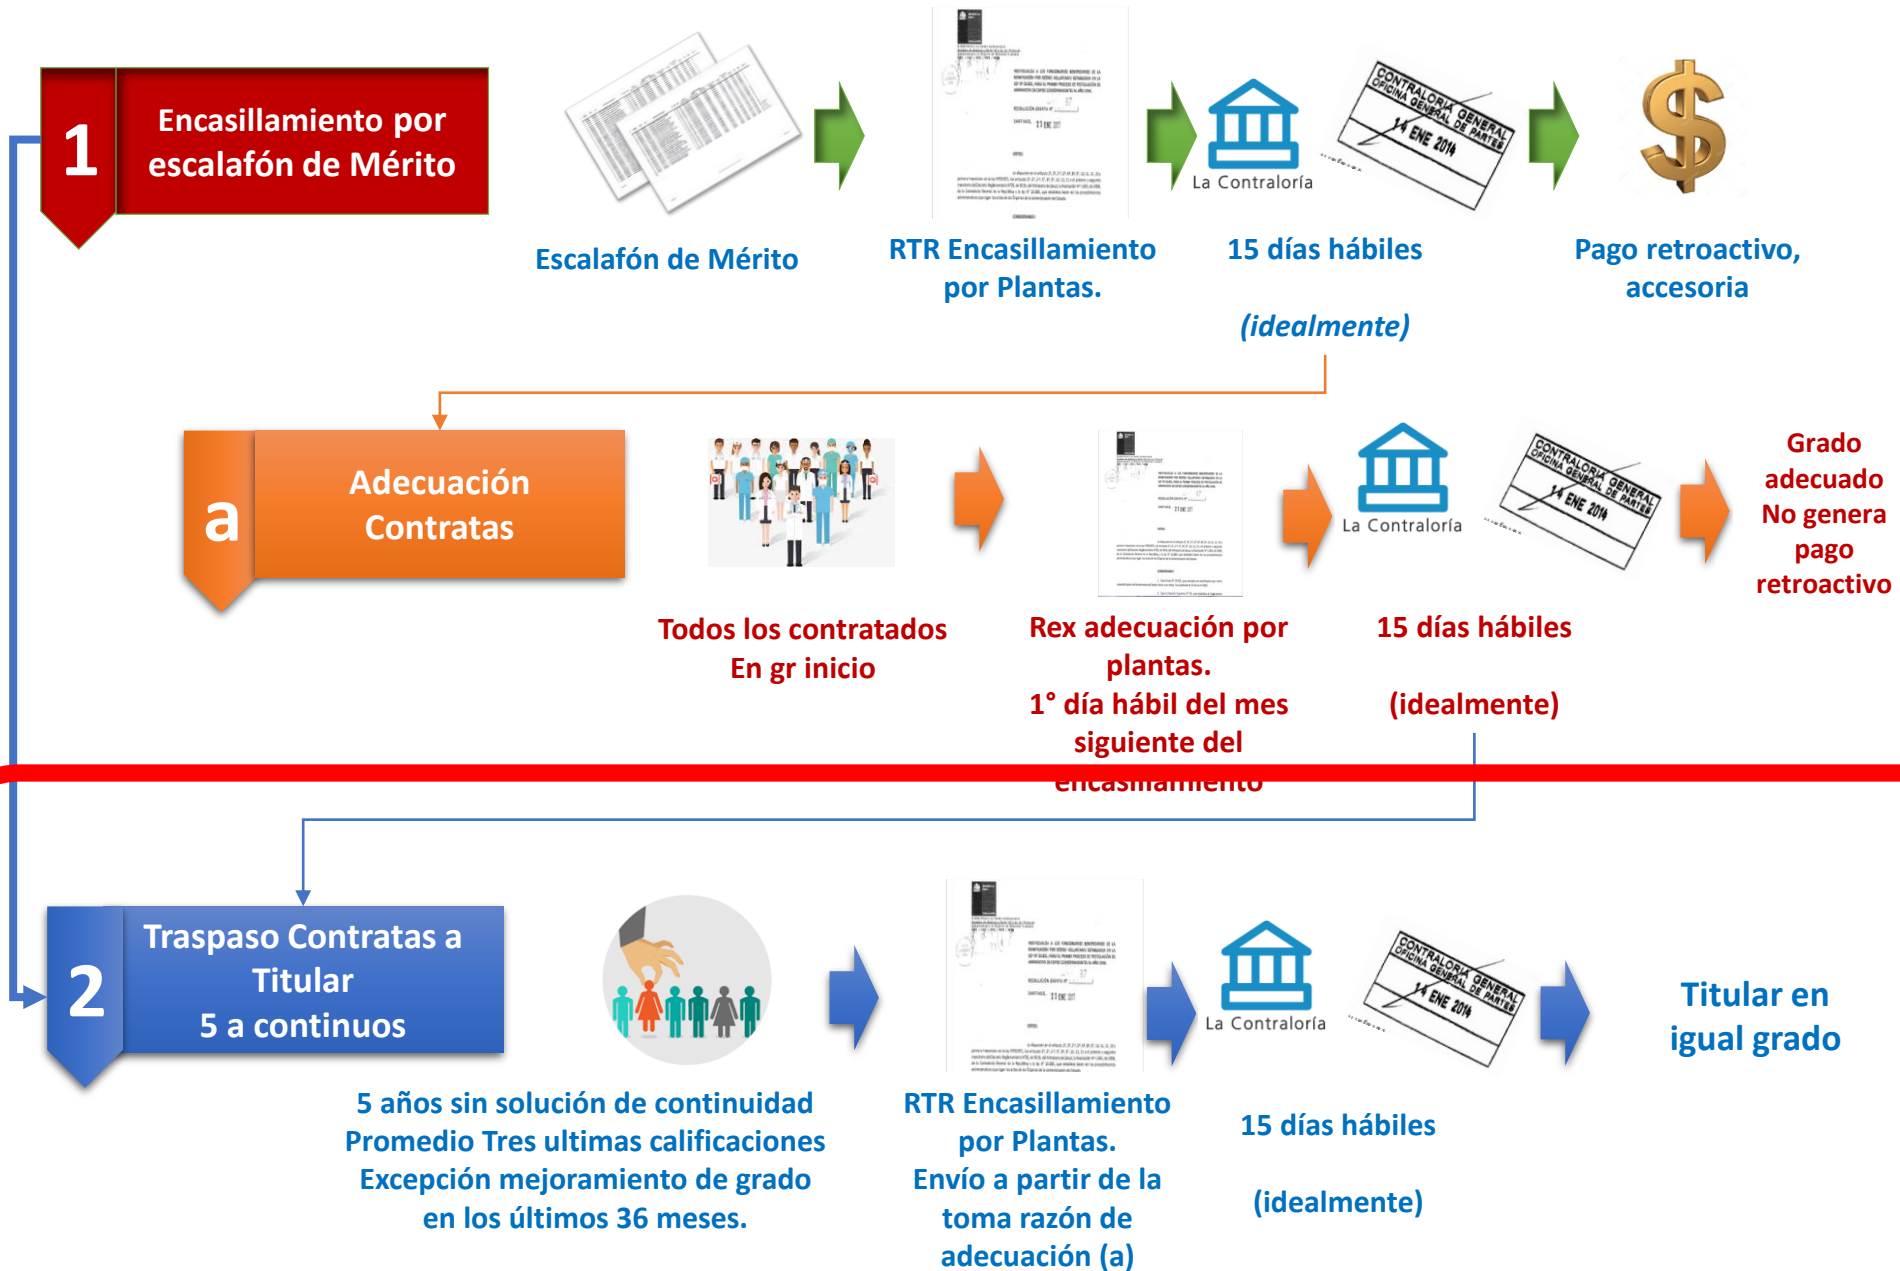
1

Encasillamiento por escalafón de Mérito

Escalafón de Mérito

RTR Encasillamiento por Plantas.

La Contraloría

CONTRALORIA GENERAL OFICINA GENERAL DE PARTES 14 ENE 2014

15 días hábiles

(idealmente)

Pago retroactivo, accesoria

a

Adecuación Contratas

Todos los contratados En gr inicio

Rex adecuación por plantas. 1° día hábil del mes siguiente del encasillamiento

La Contraloría

CONTRALORIA GENERAL OFICINA GENERAL DE PARTES 14 ENE 2014

15 días hábiles

(idealmente)

Grado adecuado No genera pago retroactivo

2

Traspaso Contratas a Titular 5 a continuos

5 años sin solución de continuidad Promedio Tres ultimas calificaciones Excepción mejoramiento de grado en los últimos 36 meses.

RTR Encasillamiento por Plantas. Envío a partir de la toma razón de adecuación (a)

La Contraloría

CONTRALORIA GENERAL OFICINA GENERAL DE PARTES 14 ENE 2014

15 días hábiles

(idealmente)

Titular en igual grado